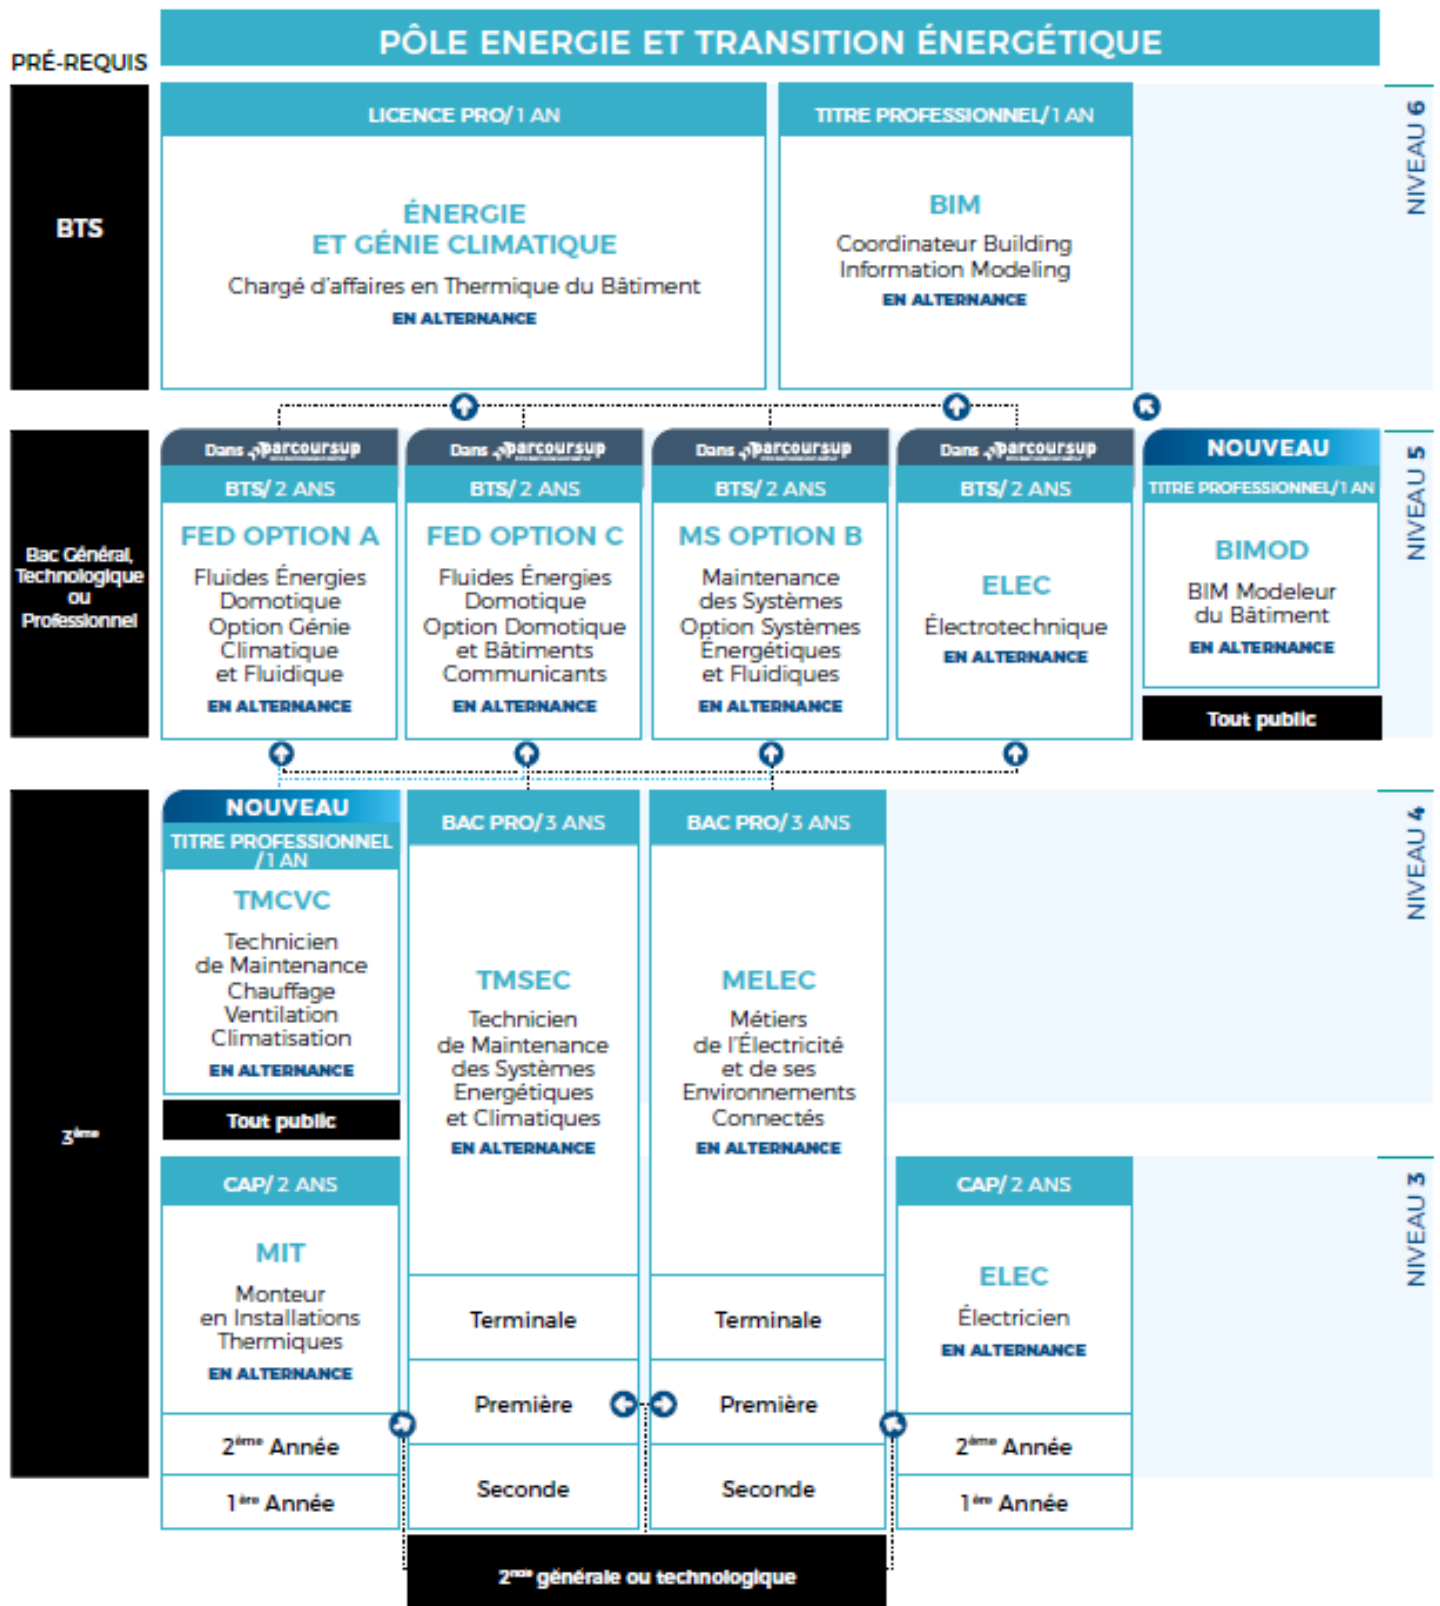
PRÉ-REQUIS

PÔLE ENERGIE ET TRANSITION ÉNERGÉTIQUE

BTS

LICENCE PRO/ 1 AN

ÉNERGIE ET GÉNIE CLIMATIQUE

Chargé d'affaires en Thermique du Bâtiment

EN ALTERNANCE

TITRE PROFESSIONNEL/ 1 AN

BIM

Coordinateur Building Information Modeling

EN ALTERNANCE

NIVEAU 6

Bac Général, Technologique ou Professionnel

Dans parcoursup

BTS/ 2 ANS

FED OPTION A

Fluides Énergies Domotique Option Génie Climatique et Fluidique

EN ALTERNANCE

Dans parcoursup

BTS/ 2 ANS

FED OPTION C

Fluides Énergies Domotique Option Domotique et Bâtiments Communicants

EN ALTERNANCE

Dans parcoursup

BTS/ 2 ANS

MS OPTION B

Maintenance des Systèmes Option Systèmes Énergétiques et Fluidiques

EN ALTERNANCE

Dans parcoursup

BTS/ 2 ANS

ELEC

Électrotechnique

EN ALTERNANCE

NOUVEAU

TITRE PROFESSIONNEL/1 AN

BIMOD

BIM Modeleur du Bâtiment

EN ALTERNANCE

Tout public

NIVEAU 5

3ème

NOUVEAU

TITRE PROFESSIONNEL /1 AN

TMCVC

Technicien de Maintenance Chauffage Ventilation Climatisation

EN ALTERNANCE

Tout public

BAC PRO/ 3 ANS

TMSEC

Technicien de Maintenance des Systèmes Energétiques et Climatiques

EN ALTERNANCE

Terminale

Première

Seconde

BAC PRO/ 3 ANS

MELEC

Métiers de l'Électricité et de ses Environnements Connectés

EN ALTERNANCE

Terminale

Première

Seconde

NIVEAU 4

CAP/ 2 ANS

MIT

Monteur en Installations Thermiques

EN ALTERNANCE

2ème Année

1ère Année

CAP/ 2 ANS

ELEC

Électricien

EN ALTERNANCE

2ème Année

1ère Année

NIVEAU 3

2nde générale ou technologique